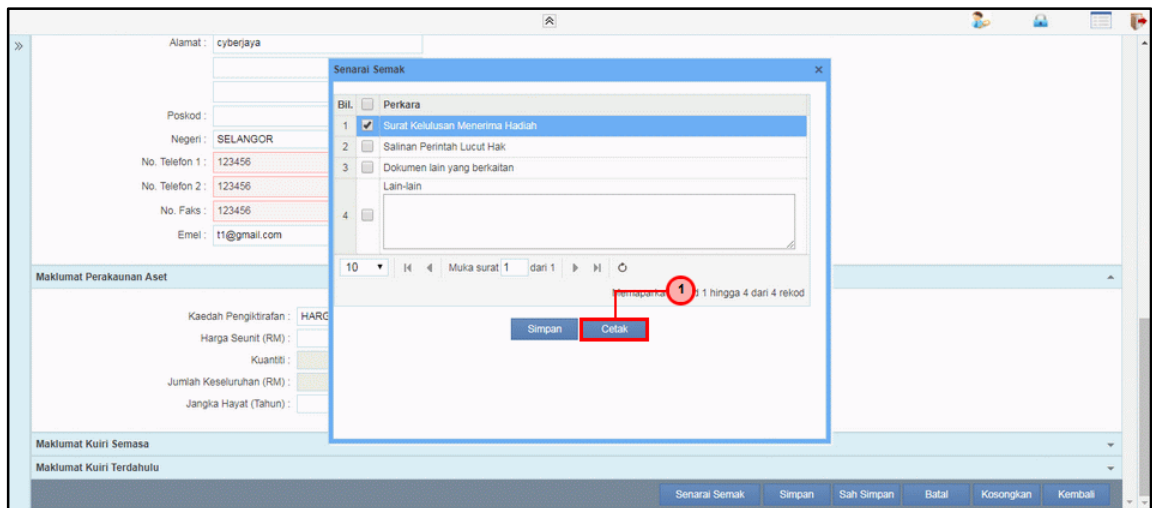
Alamat : cyberjaya

Poskod :

Negeri : SELANGOR

No. Telefon 1 : 123456

No. Telefon 2 : 123456

No. Faks : 123456

Emel : t1@gmail.com

Maklumat Perakaunan Aset

Kaedah Pengiktirafan : HARG

Harga Seunit (RM) :

Kuantiti :

Jumlah Keseluruhan (RM) :

Jangka Hayat (Tahun) :

Maklumat Kuiri Semasa

Maklumat Kuiri Terdahulu

Senarai Semak

| Bil. | | Perkara |
|---|---|---|
| 1 | ✔ | Surat Kelulusan Menerima Hadiah |
| 2 | | Salinan Perintah Lucut Hak |
| 3 | | Dokumen lain yang berkaitan |
| 4 | | Lain-lain |

10 Muka surat 1 dari 1

Memaparkan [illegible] 1 hingga 4 dari 4 rekod

1

Simpan Cetak

Senarai Semak Simpan Sah Simpan Batal Kosongkan Kembali